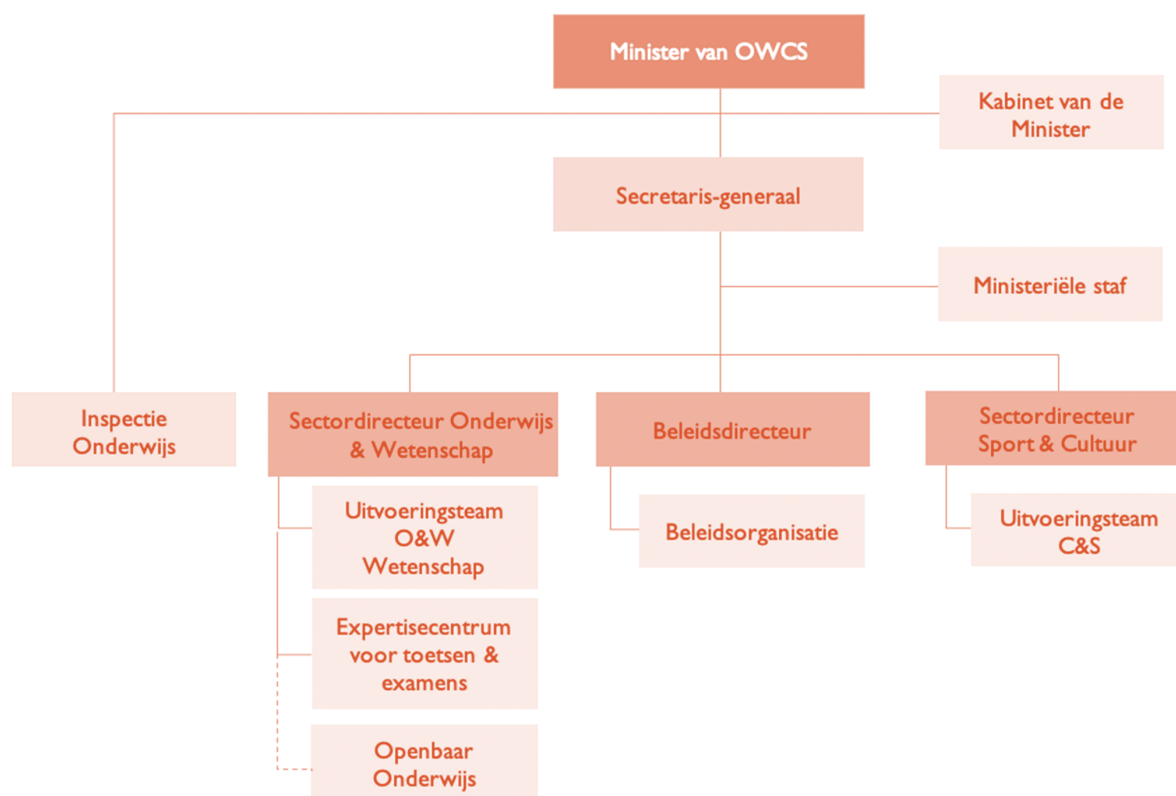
Minister van OWCS

Kabinet van de Minister

Secretaris-generaal

Ministeriële staf

Inspectie Onderwijs

Sectordirecteur Onderwijs & Wetenschap

Uitvoeringsteam O&W Wetenschap

Expertisecentrum voor toetsen & examens

Openbaar Onderwijs

Beleidsdirecteur

Beleidsorganisatie

Sectordirecteur Sport & Cultuur

Uitvoeringsteam C&S